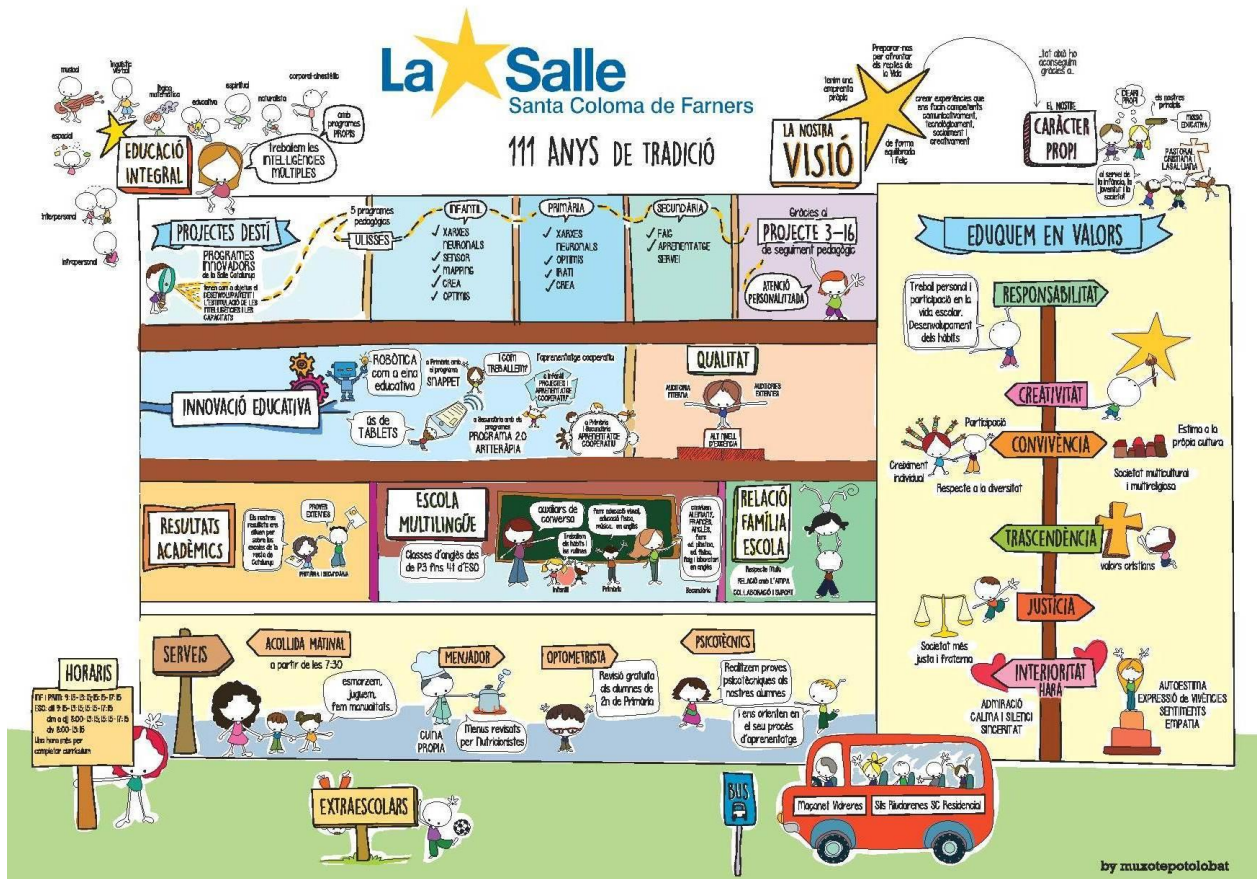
La Salle
Santa Coloma de Farners

111 ANYS DE TRADICIÓ

musical lingüístic-verbal lògico-matemàtica educativa espiritual naturalista corporal-cinestèsic

espacial

interpersonal

intrapersonal

EDUCACIÓ INTEGRAL

Treballem les INTEL·LIGÈNCIES MÚLTIPLES

amb programes PROPIS

LA NOSTRA VISIÓ

Preparar-nos per afrontar els reptes de la vida

tenim una empremta pròpia

crear experiències que ens facin competents comunicativament, tecnològicament, socialment i creativament

de forma equilibrada i feliç

...tot això ho aconseguim gràcies a...

EL NOSTRE CARÀCTER PROPI

IDEARI PROPI

els nostres principis

MISSIÓ EDUCATIVA

PASTORAL CRISTIANA LASALLIANA

al servei de la infància, la joventut i la societat

PROJECTES DESTÍ

PROGRAMES INNOVADORS de la Salle Catalunya

tenen com a objectiu el DESENVOLUPAMENT I L'ESTIMULACIÓ DE LES INTEL·LIGÈNCIES I LES CAPACITATS

5 programes pedagògics

ULISSES

INFANTIL
✓ XARXES NEURONALS
✓ SENSOR
✓ MAPPING
✓ CREA
✓ OPTIMIS

PRIMÀRIA
✓ XARXES NEURONALS
✓ OPTIMIS
✓ IRATI
✓ CREA

SECUNDÀRIA
✓ FAIG
✓ APRENENTATGE SERVEI

Gràcies al PROJECTE 3-16 de seguiment pedagògic

ATENCIÓ PERSONALITZADA

EDUQUEM EN VALORS

INNOVACIÓ EDUCATIVA

ROBÒTICA com a eina educativa

a Primària amb el programa SNAPPET

I com TREBALLEM?

l'aprenentatge cooperatiu

a Infantil PROJECTES I APRENENTATGE COOPERATIU

ús de TABLETS

a Secundària amb el programa PROGRAMA 2.0 ARTTERÀPIA

a Primària i Secundària APRENENTATGE COOPERATIU

QUALITAT

AUDITORIA INTERNA

AUDITORIES EXTERNES

ALT NIVELL D'EXCEL·LÈNCIA

RESULTATS ACADÈMICS

Els nostres resultats ens situen per sobre les escoles de la resta de Catalunya

PROVES EXTERNES

PRIMÀRIA I SECUNDÀRIA

ESCOLA MULTILINGÜE

Classes d'anglès des de P3 fins 4t d'ESO

auxiliars de conversa

Fem educació visual, educació física, música... en anglès

treballem els hàbits i les rutines

Infantil Primària Secundària

ciències ALEMANY, FRANCÈS, ANGLÈS. Fem ed. plàstica, ed. física, tècg i laboratori en anglès

RELACIÓ FAMÍLIA ESCOLA

Respecte i fluïdesa

RELACIÓ amb l'AMPA

COL·LABORACIÓ I SUPORT

Treball personal i participació en la vida escolar. Desenvolupament dels hàbits

RESPONSABILITAT

CREATIVITAT

Participació

CONVIVÈNCIA

Estima a la pròpia cultura

Creixement individual

Respecte a la diversitat

Societat multicultural i multireligiosa

TRASCENDÈNCIA

valors cristians

JUSTÍCIA

Societat més justa i fraterna

INTERIORITAT HARA

ADMIRACIÓ CALMA I SILENCI SINCERITAT

AUTOESTIMA EXPRESSIÓ de VIVÈNCIES SENTIMENTS EMPATIA

SERVEIS

ACOLLIDA MATINAL

a partir de les 7:30

esmorzem, juguem, fem manualitats.

MENJADOR

CUINA PRÒPIA

Menús revisats per Nutricionistes

OPTOMETRISTA

Revisió gratuïta als alumnes de 2n de Primària

PSICOTÈCNICS

Realitzem proves psicotècniques als nostres alumnes

i ens orienten en el seu procés d'aprenentatge

HORARIS

INF i PRIM: 9:15-13:15 i 15-17:15
ESO: dll 9:15-13:15; 15:15-17:15
dm a dj: 8:00-13:15; 15:15-17:15
dv 8:00-13:15
Una hora més per completar currículum

EXTRAESCOLARS

BUS

Maçanet Vidreres

Sils Riudarenes SC Residència

by muxotepotolobat